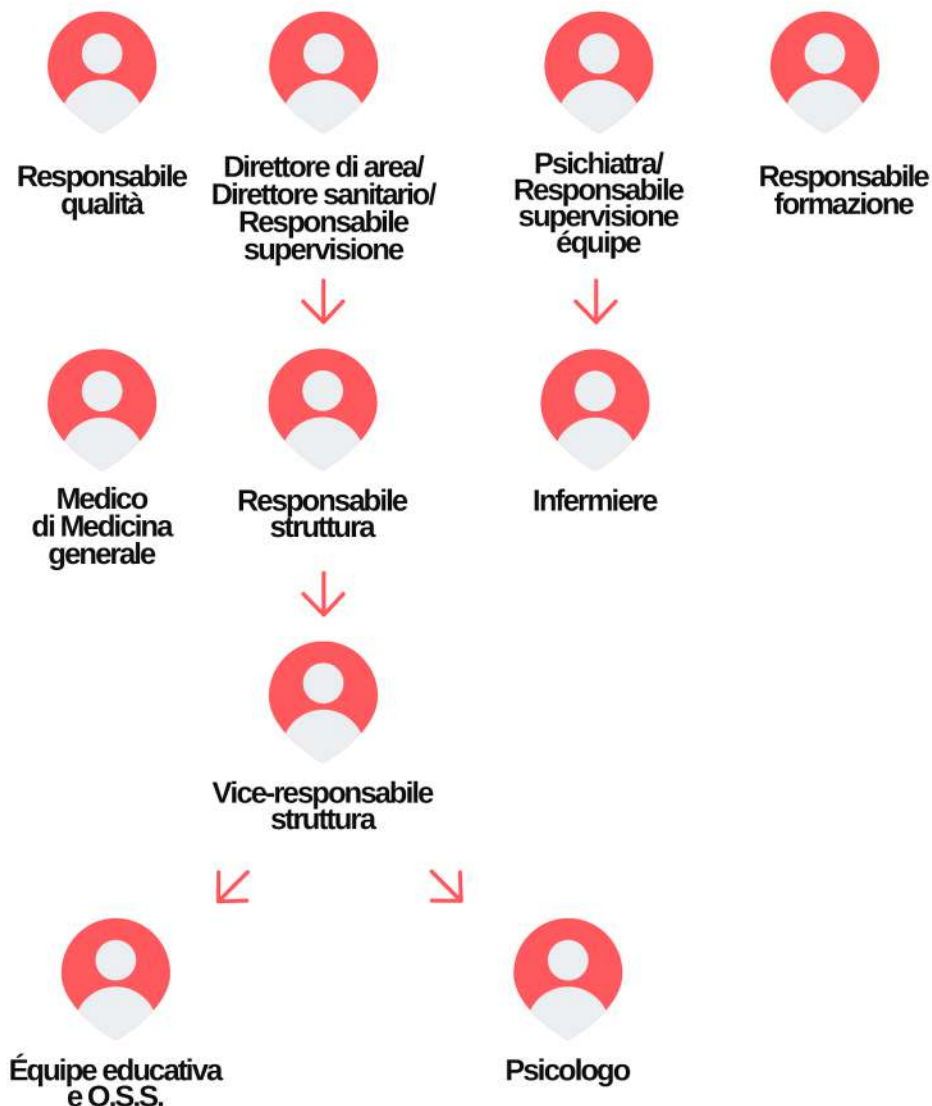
Responsabile qualità

Direttore di area/ Direttore sanitario/ Responsabile supervisione

Psichiatra/ Responsabile supervisione équipe

Responsabile formazione

Medico di Medicina generale

Responsabile struttura

Infermiere

Vice-responsabile struttura

Équipe educativa e O.S.S.

Psicologo